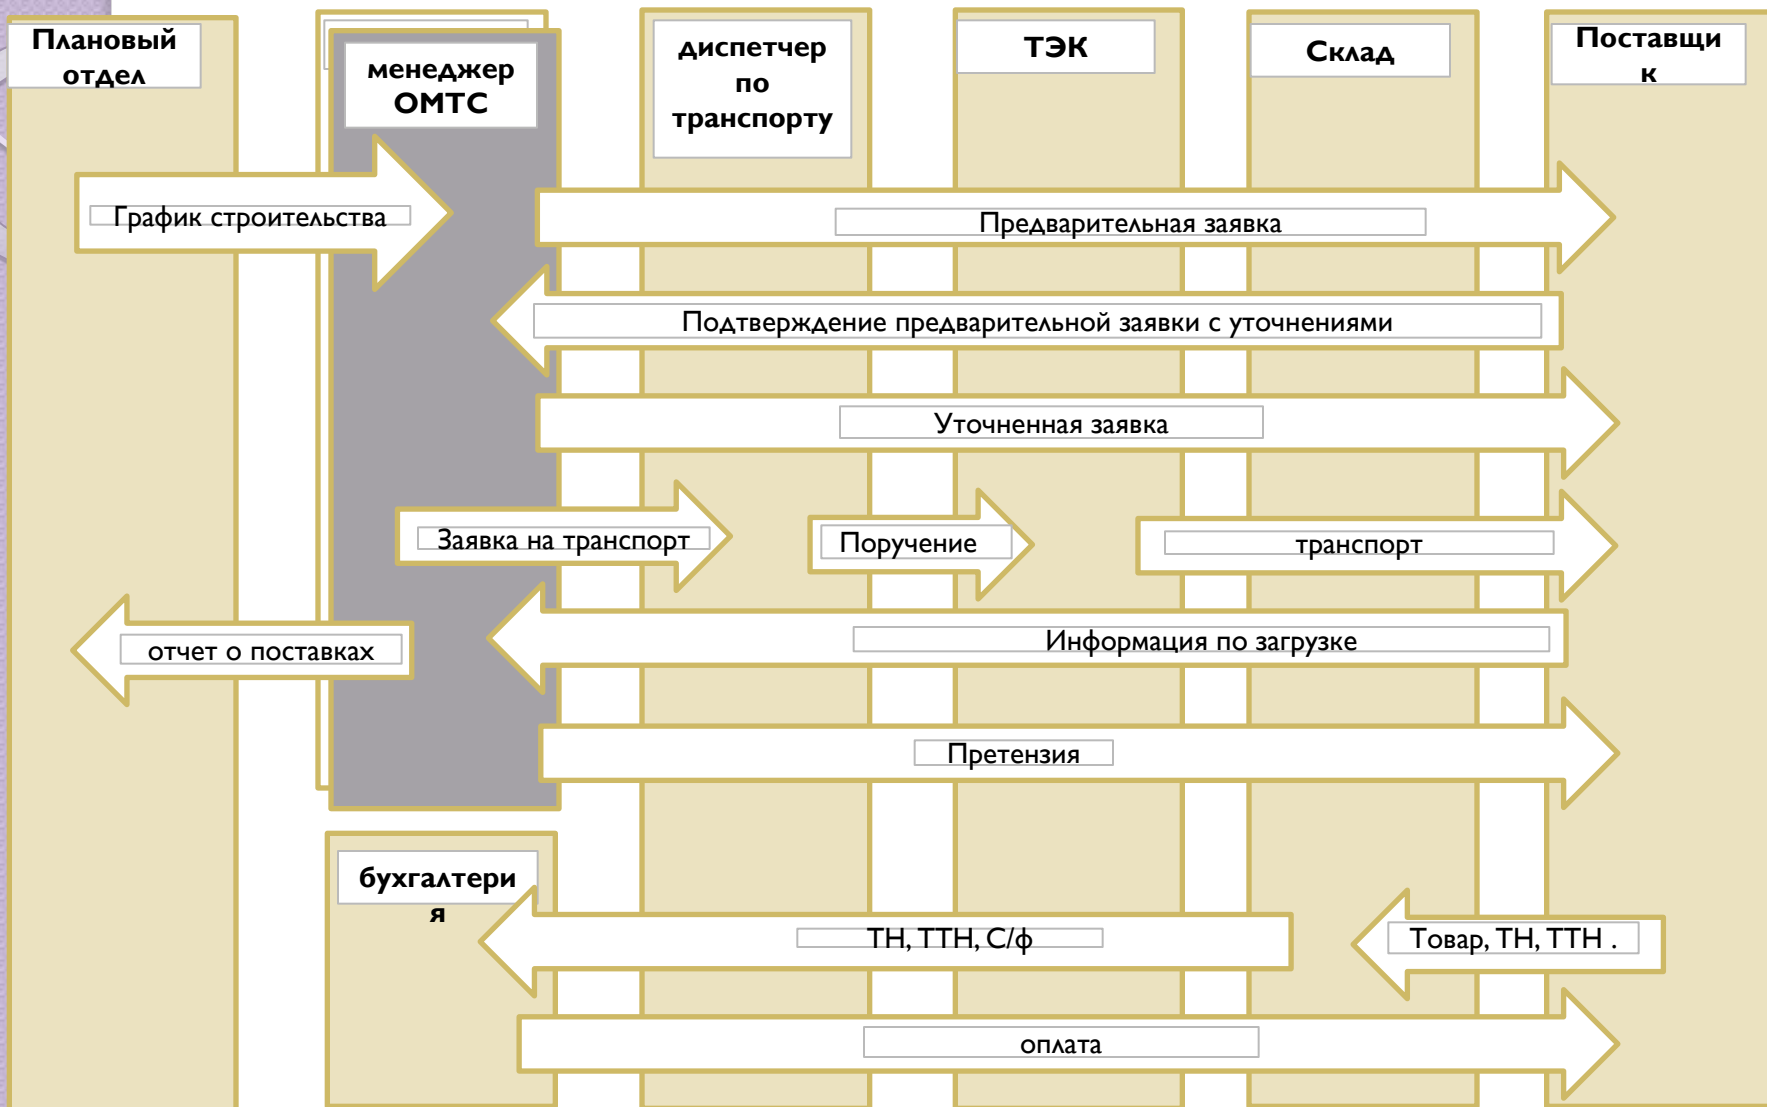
Плановый отдел

менеджер ОМТС

диспетчер по транспорту

ТЭК

Склад

Поставщик

График строительства

Предварительная заявка

Подтверждение предварительной заявки с уточнениями

Уточненная заявка

Заявка на транспорт

Поручение

транспорт

отчет о поставках

Информация по загрузке

Претензия

бухгалтерия

ТН, ТТН, С/ф

Товар, ТН, ТТН .

оплата